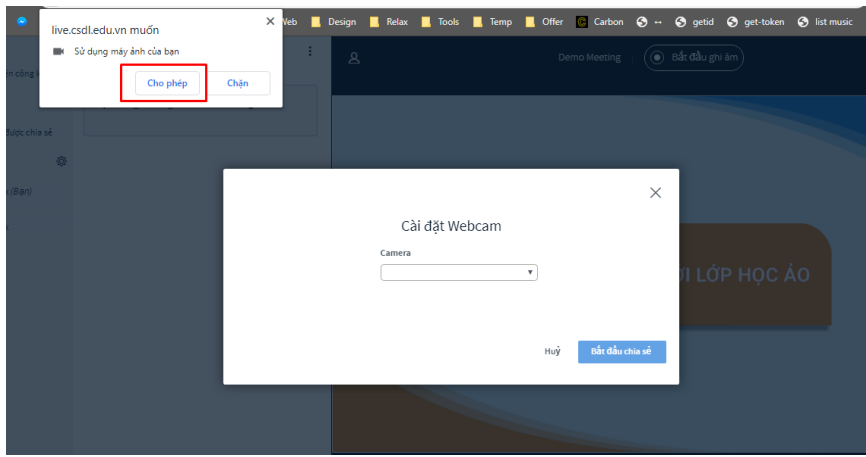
live.csdl.edu.vn muốn
Sử dụng máy ảnh của bạn
Cho phép
Chặn

Web Design Relax Tools Temp Offer Carbon ↔ getid get-token list music

n công
được chia sẻ
(Bạn)

Demo Meeting
Bắt đầu ghi âm

I LỚP HỌC ẢO

Cài đặt Webcam
Camera
Huỷ
Bắt đầu chia sẻ